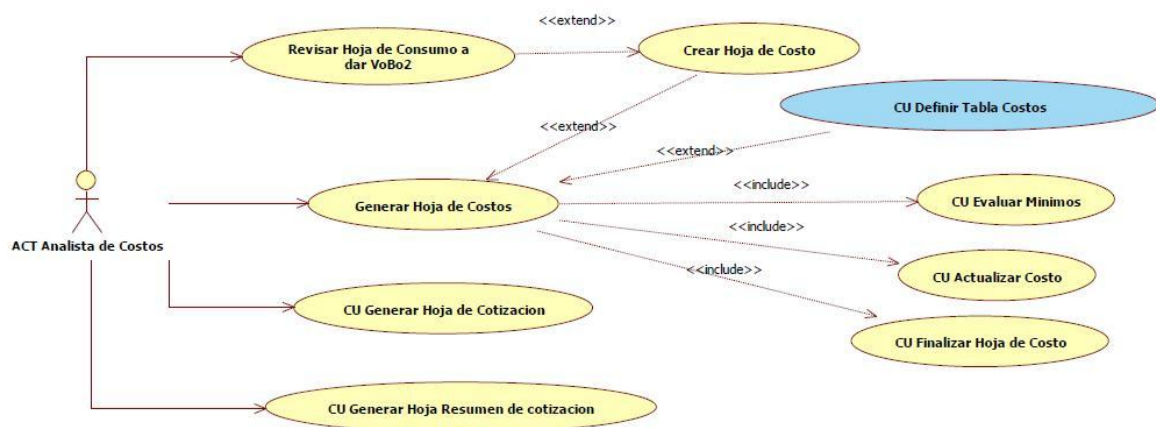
Revisar Hoja de Consumo a dar VoBo2

<<extend>>

Crear Hoja de Costo

<<extend>>

CU Definir Tabla Costos

<<extend>>

ACT Analista de Costos

Generar Hoja de Costos

<<include>>

CU Evaluar Minimos

<<include>>

CU Actualizar Costo

<<include>>

CU Generar Hoja de Cotizacion

CU Finalizar Hoja de Costo

CU Generar Hoja Resumen de cotizacion